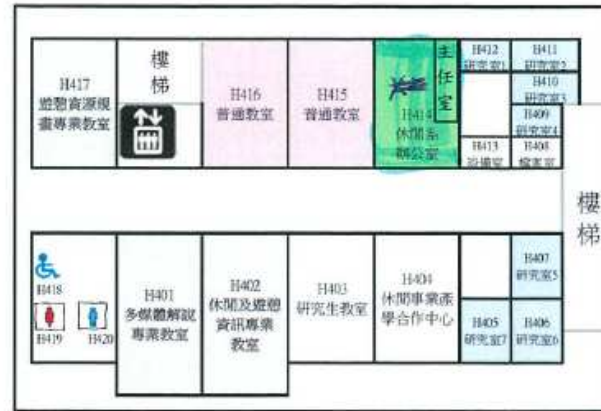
H417
遊憩資源規畫專業教室

樓梯

H416
普通教室

H415
普通教室

H414
休閒系辦公室

主任室

H412
研究室1

H411
研究室2

H410
研究室3

H409
研究室4

H413
影據室

H408
檔案室

樓梯

H418

H419

H420

H401
多媒體解說專業教室

H402
休閒及遊憩資訊專業教室

H403
研究生教室

H404
休閒事業產學合作中心

H407
研究室5

H405
研究室7

H406
研究室6